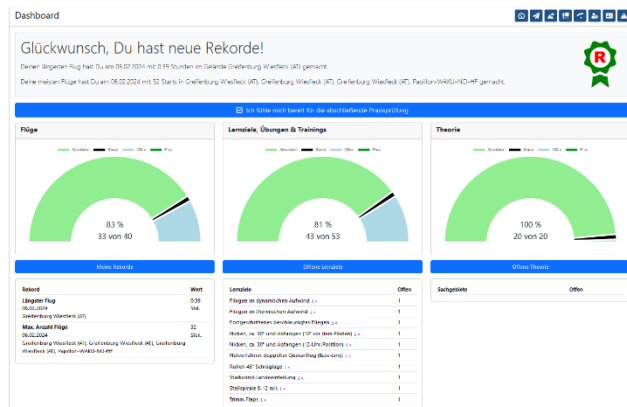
Dashboard

Glückwunsch, Du hast neue Rekorde!

Deinen längsten Flug hast Du am 06.02.2024 mit 0:39 Stunden im Gelände Greifenburg Wiesfleck (AT) gemacht

Deine meisten Flüge hast Du am 06.02.2024 mit 32 Starts in Greifenburg Wiesfleck (AT), Greifenburg Wiesfleck (AT), Greifenburg Wiesfleck (AT), Papillon-WAKU-NO-HF gemacht.

Ich fühle mich bereit für die abschließende Praxisprüfung

Flüge

Absolviert Basis Offen Plus

83 %
33 von 40

Meine Rekorde

| Rekord | Wert |
|---|---|
| Längster Flug 06.02.2024 Greifenburg Wiesfleck (AT) | 0:39 Std. |
| Max. Anzahl Flüge 06.02.2024 Greifenburg Wiesfleck (AT), Greifenburg Wiesfleck (AT), Greifenburg Wiesfleck (AT), Papillon-WAKU-NO-HF | 32 Stck. |

Lernziele, Übungen & Trainings

Absolviert Basis Offen Plus

81 %
43 von 53

Offene Lernziele

| Lernziele | Offen |
|---|---|
| Fliegen im dynamischen Aufwind | 1 |
| Fliegen im thermischen Aufwind | 1 |
| Fortgeschrittenes beschleunigtes Fliegen | 1 |
| Nicken, ca. 10° und Abfangen (10° vor dem Piloten) | 1 |
| Nicken, ca. 30° und Abfangen (12-Uhr-Position) | 1 |
| Nullachtfuffzehn doppelter Quasselflug (Buss-Uno) | 1 |
| Rollen 45° Schräglage | 1 |
| Steilkreisel-Landeeinteilung | 1 |
| Steilspirale 8-12 m/s | 1 |
| Trimm-Flaps | 1 |

Theorie

Absolviert Basis Offen Plus

100 %
20 von 20

Offene Theorie

| Sachgebiete | Offen |
|---|---|